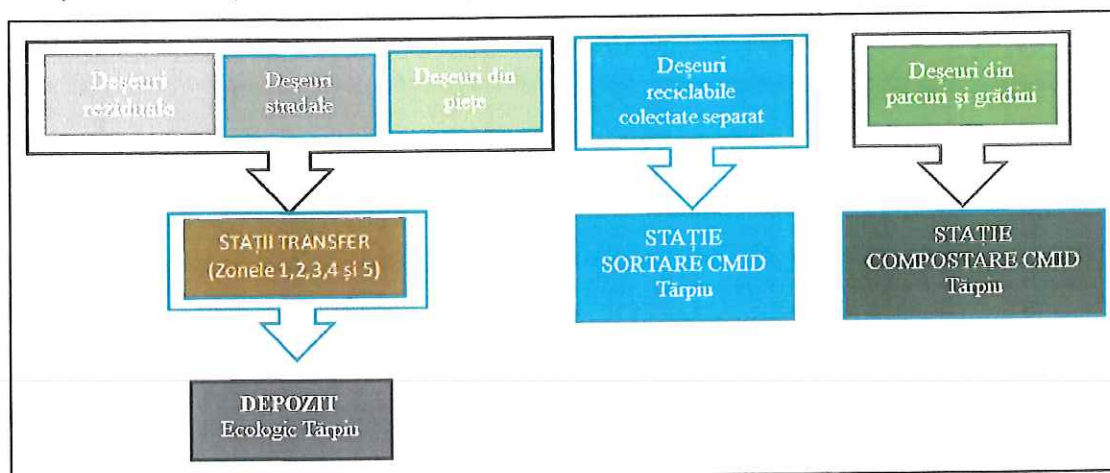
Deșeuri reziduale

Deșeuri stradale

Deșeuri din piețe

Deșeuri reciclabile colectate separat

Deșeuri din parcuri și grădini

STAȚII TRANSFER (Zonele 1,2,3,4 și 5)

STAȚIE SORTARE CMID Tărpiu

STAȚIE COMPOSTARE CMID Tărpiu

DEPOZIT Ecologic Tărpiu